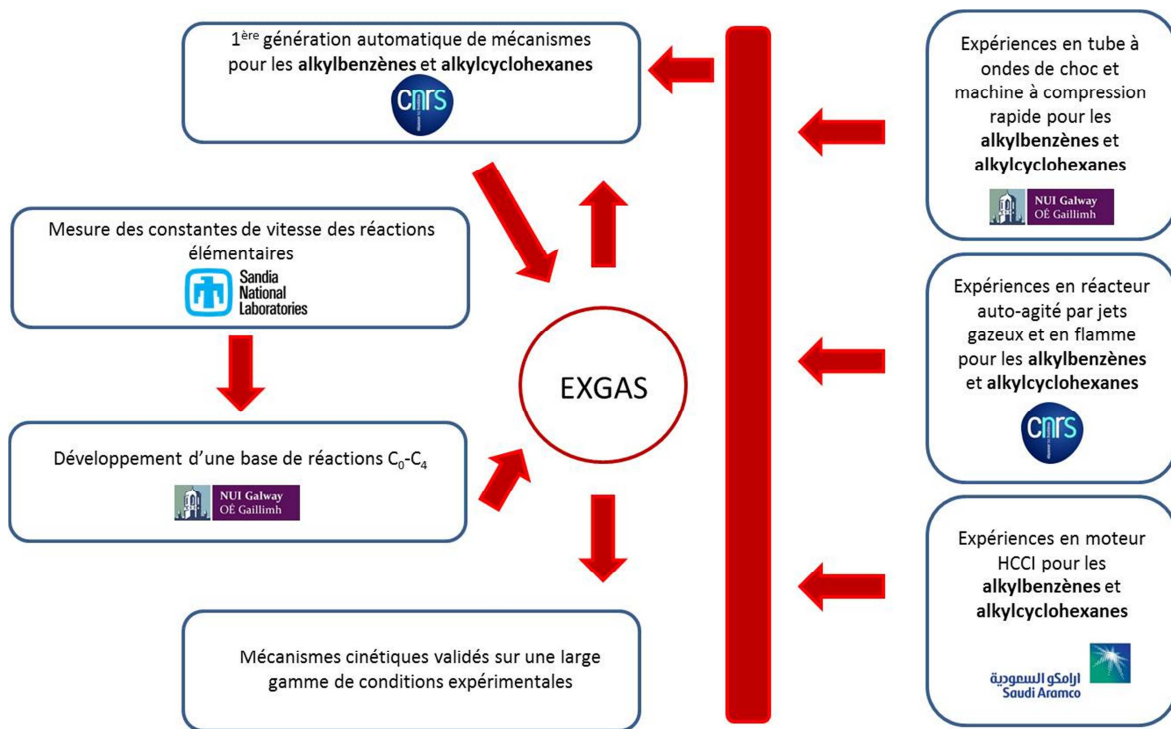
1$^{ère}$ génération automatique de mécanismes pour les **alkylbenzènes** et **alkylcyclohexanes**

CNRS

Mesure des constantes de vitesse des réactions élémentaires

Sandia National Laboratories

Développement d'une base de réactions $C_0$-$C_4$

NUI Galway OÉ Gaillimh

EXGAS

Mécanismes cinétiques validés sur une large gamme de conditions expérimentales

Expériences en tube à ondes de choc et machine à compression rapide pour les **alkylbenzènes** et **alkylcyclohexanes**

NUI Galway OÉ Gaillimh

Expériences en réacteur auto-agité par jets gazeux et en flamme pour les **alkylbenzènes** et **alkylcyclohexanes**

CNRS

Expériences en moteur HCCI pour les **alkylbenzènes** et **alkylcyclohexanes**

ارامكو السعودية
Saudi Aramco